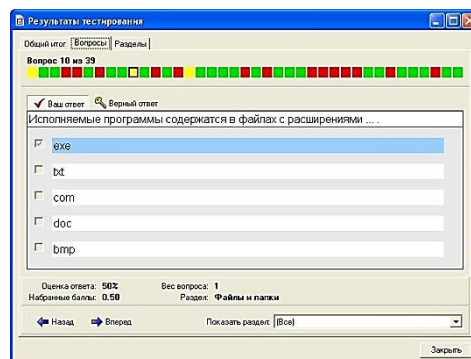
Результаты тестирования

Общий итог | Вопросы | Разделы

Вопрос 10 из 39

Ваш ответ | Верный ответ

Исполняемые программы содержатся в файлах с расширениями ... .

exe

txt

com

doc

bmp

Оценка ответа: 50%
Набранные баллы: 0.50

Вес вопроса: 1
Раздел: Файлы и папки

Назад | Вперед

Показать раздел: [Все]

Закрыть